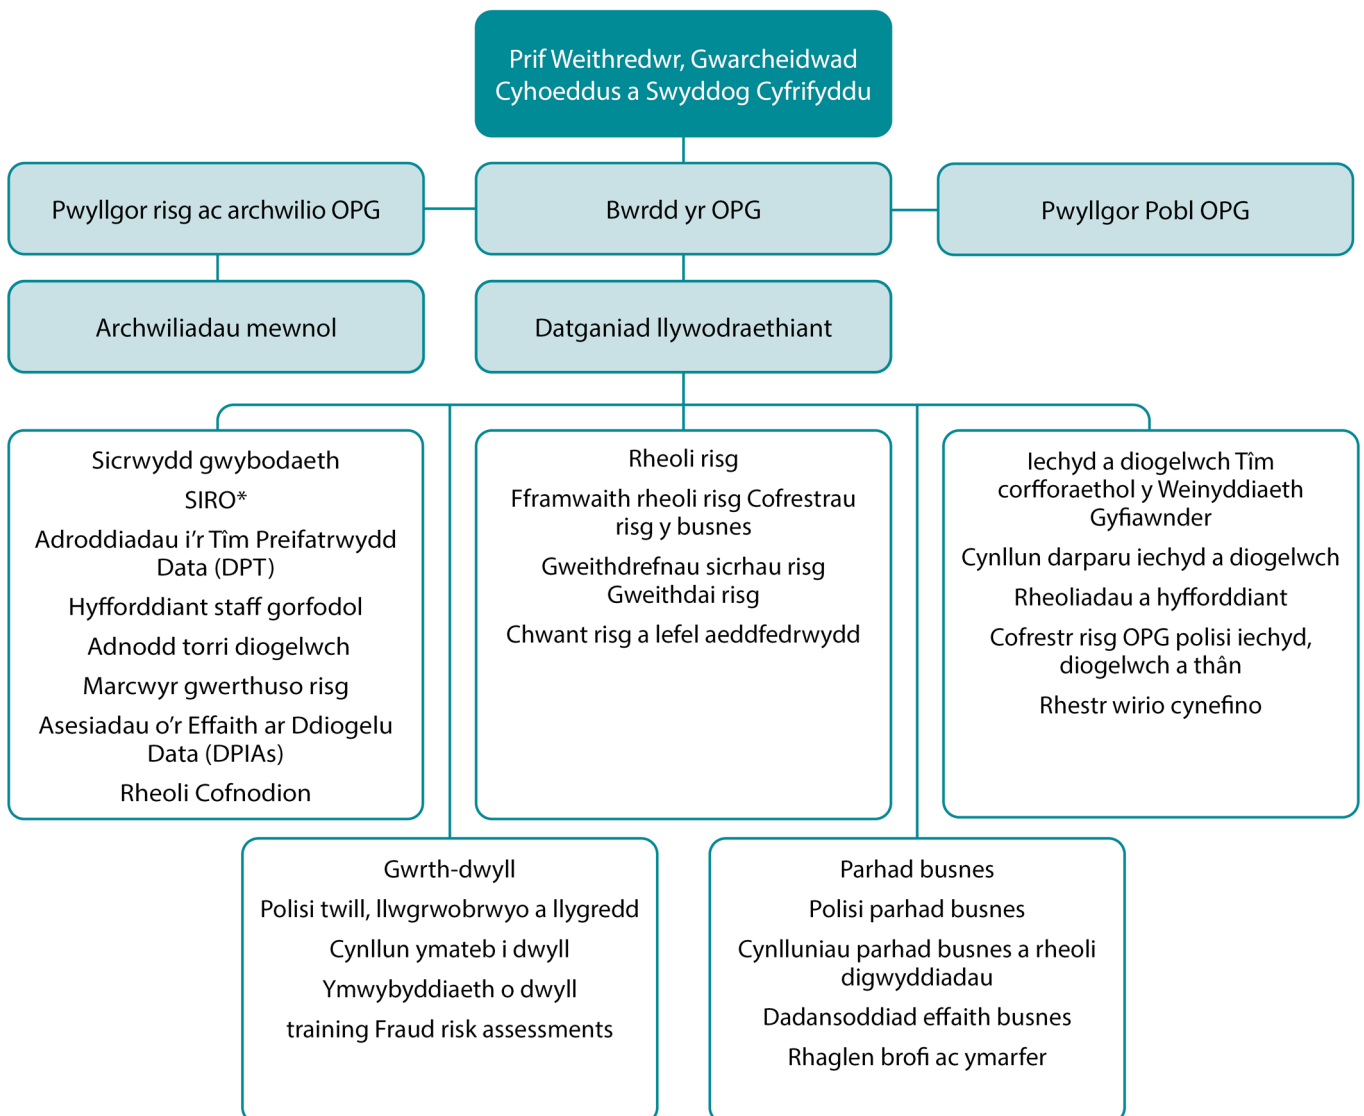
Prif Weithredwr, Gwarcheidwad Cyhoeddus a Swyddog Cyfrifyddu

Pwyllgor risg ac archwilio OPG

Bwrdd yr OPG

Pwyllgor Pobl OPG

Archwiliadau mewnol

Datganiad llywodraethiant

Sicrwydd gwybodaeth
SIRO*
Adroddiadau i'r Tîm Preifatrwydd Data (DPT)
Hyfforddiant staff gorfodol
Adnodd torri diogelwch
Marcwyr gwerthuso risg
Asesiadau o'r Effaith ar Ddiogelu Data (DPIAs)
Rheoli Cofnodion

Rheoli risg
Fframwaith rheoli risg Cofrestrau risg y busnes
Gweithdrefnau sicrhau risg Gweithdai risg
Chwant risg a lefel aeddfedrwydd

Iechyd a diogelwch Tîm corfforaethol y Weinyddiaeth Gyfiawnder
Cynllun darparu iechyd a diogelwch
Rheoliadau a hyfforddiant
Cofrestr risg OPG polisi iechyd, diogelwch a thân
Rhestr wirio cynefino

Gwrth-dwyll
Polisi twill, llwgrwobrwyo a llygredd
Cynllun ymateb i dwyll
Ymwybyddiaeth o dwyll
training Fraud risk assessments

Parhad busnes
Polisi parhad busnes
Cynlluniau parhad busnes a rheoli digwyddiadau
Dadansoddiad effaith busnes
Rhaglen brofi ac ymarfer